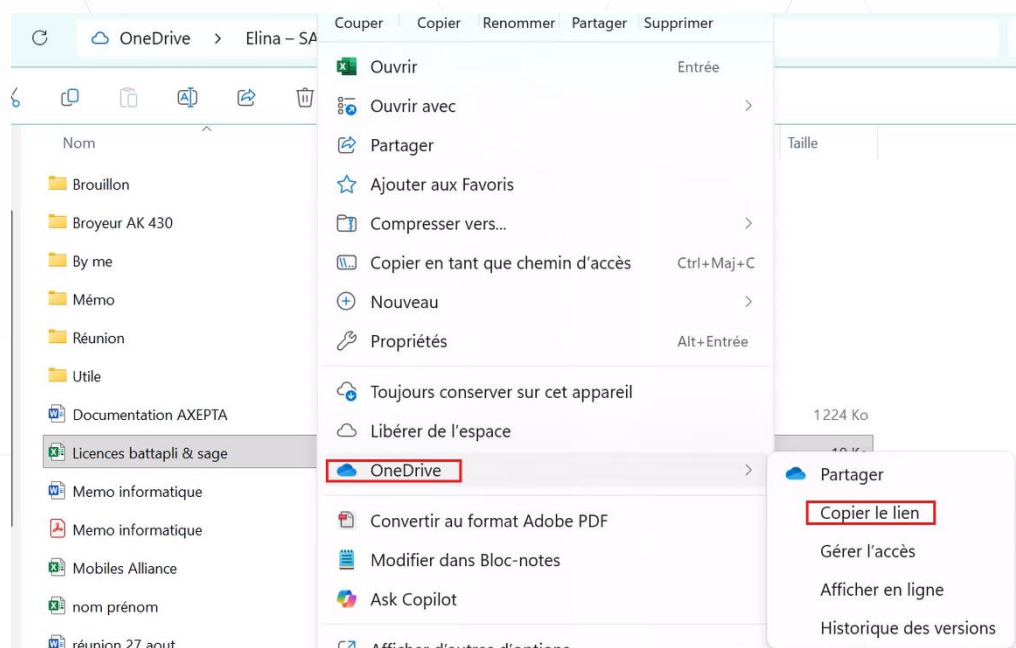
OneDrive > Elina – SA

Nom

Brouillon
Broyeur AK 430
By me
Mémo
Réunion
Utile
Documentation AXEPTA
Licences battapli & sage
Memo informatique
Memo informatique
Mobiles Alliance
nom prénom
réunion 27 aout

Taille

1 224 Ko
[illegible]

Couper | Copier | Renommer | Partager | Supprimer

Ouvrir — Entrée
Ouvrir avec >
Partager
Ajouter aux Favoris
Compresser vers... >
Copier en tant que chemin d'accès — Ctrl+Maj+C
Nouveau >
Propriétés — Alt+Entrée
Toujours conserver sur cet appareil
Libérer de l'espace
OneDrive >
Convertir au format Adobe PDF
Modifier dans Bloc-notes
Ask Copilot
Afficher d'autres d'options

Partager
Copier le lien
Gérer l'accès
Afficher en ligne
Historique des versions